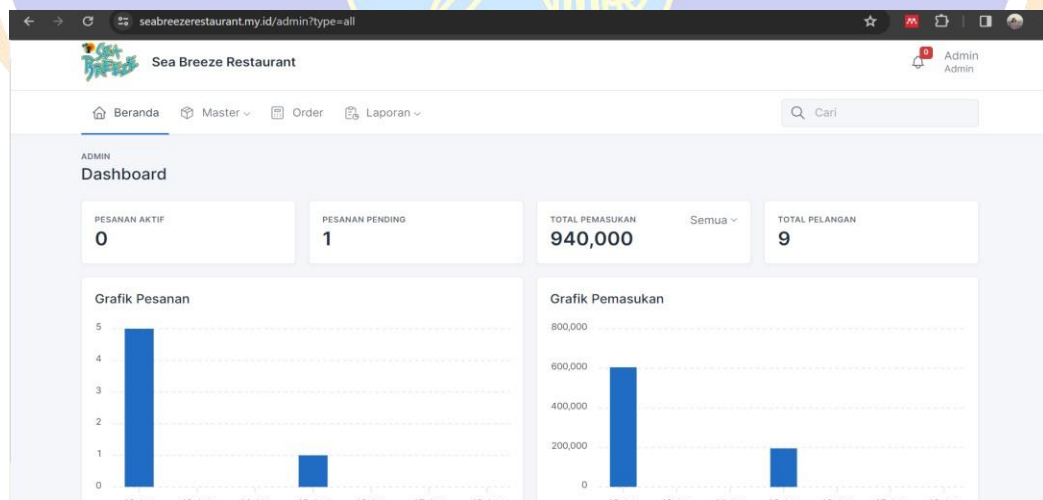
seabreezerestaurant.my.id/admin?type=all

Sea Breeze Restaurant

Sea Breeze Restaurant

0

Admin
Admin

Beranda Master Order Laporan

Cari

ADMIN
Dashboard

PESANAN AKTIF
0

PESANAN PENDING
1

TOTAL PEMASUKAN Semua
940,000

TOTAL PELANGAN
9

Grafik Pesanan

5
4
3
2
1
0

Grafik Pemasukan

800,000
600,000
400,000
200,000
0